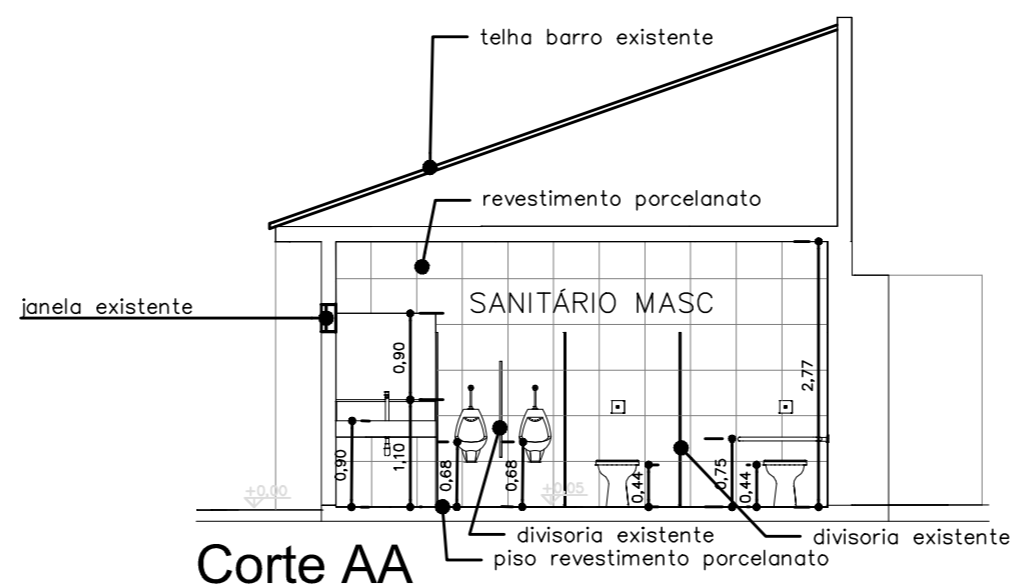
telha barro existente

revestimento porcelanato

janela existente

SANITÁRIO MASC

0,90

2,77

1,10

0,90

0,68

0,68

0,44

0,75

0,44

+0,00

+0,05

divisoria existente

divisoria existente

piso revestimento porcelanato

Corte AA